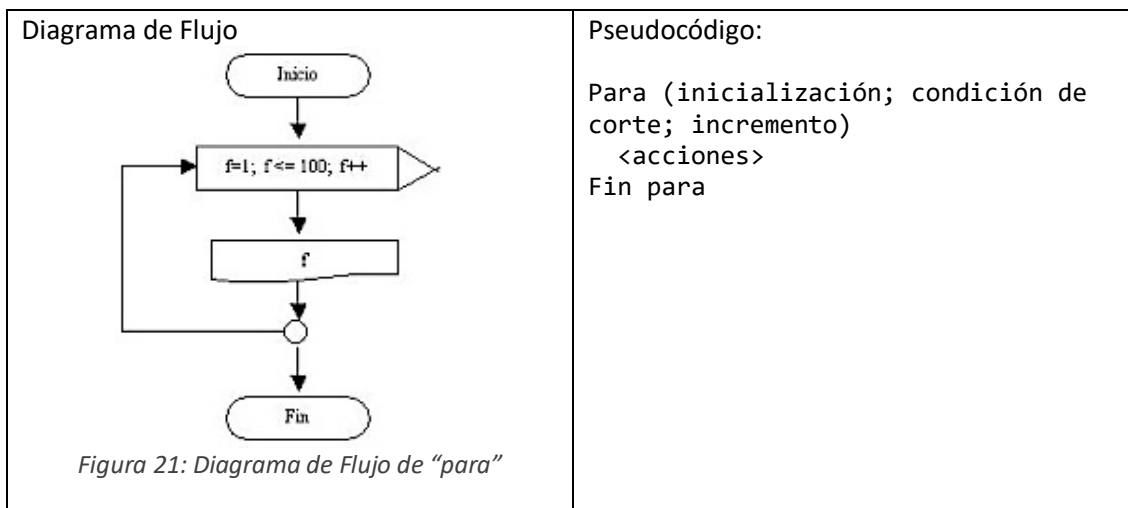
| Diagrama de Flujo | Pseudocódigo: |
|---|---|
| Inicio<br>f=1; f<= 100; f++<br>f<br>Fin<br>*Figura 21: Diagrama de Flujo de "para"* | Para (inicialización; condición de corte; incremento)<br>&lt;acciones&gt;<br>Fin para |